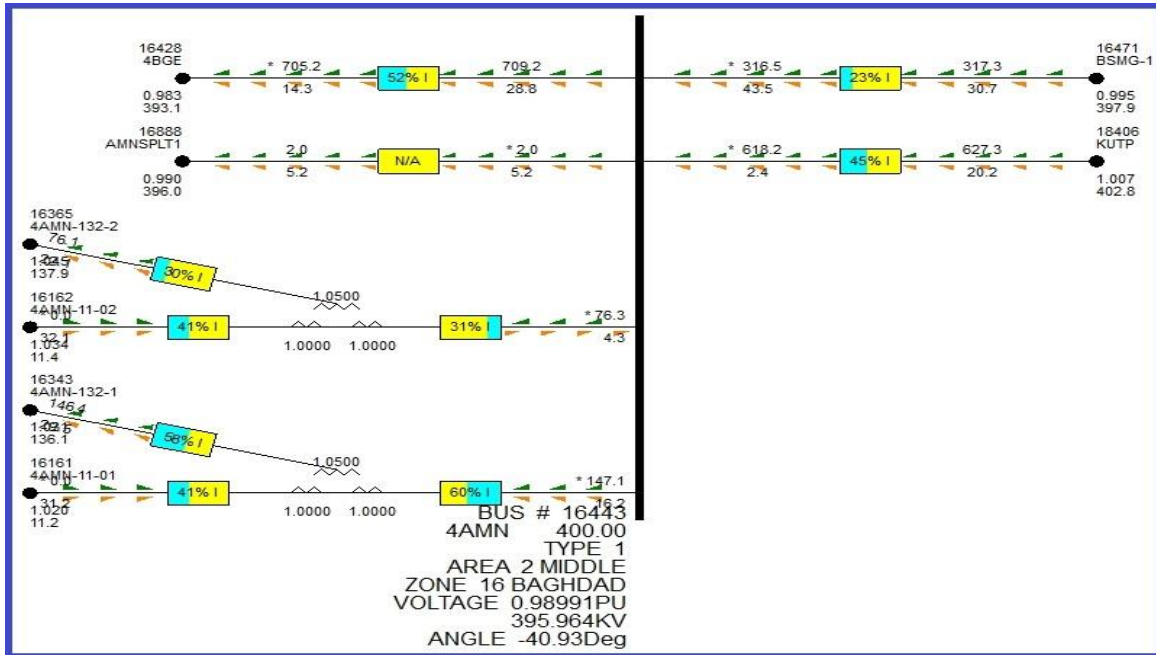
16428
4BGE
0.983
393.1

* 705.2
14.3
52% I
709.2
28.8

* 316.5
43.5
23% I
317.3
30.7

16471
BSMG-1
0.995
397.9

16888
AMNSPLT1
0.990
396.0

2.0
5.2
N/A
* 2.0
5.2

* 618.2
2.4
45% I
627.3
20.2

18406
KUTP
1.007
402.8

16365
4AMN-132-2
76.1
1.045
137.9
30% I
1.0500

16162
4AMN-11-02
32.1
1.034
11.4
41% I
1.0000
1.0000
31% I
* 76.3
4.3

16343
4AMN-132-1
146.1
1.036
136.1
58% I
1.0500

16161
4AMN-11-01
31.2
1.020
11.2
41% I
1.0000
1.0000
60% I
* 147.1
16.2

BUS # 16443
4AMN 400.00
TYPE 1
AREA 2 MIDDLE
ZONE 16 BAGHDAD
VOLTAGE 0.98991PU
395.964KV
ANGLE -40.93Deg